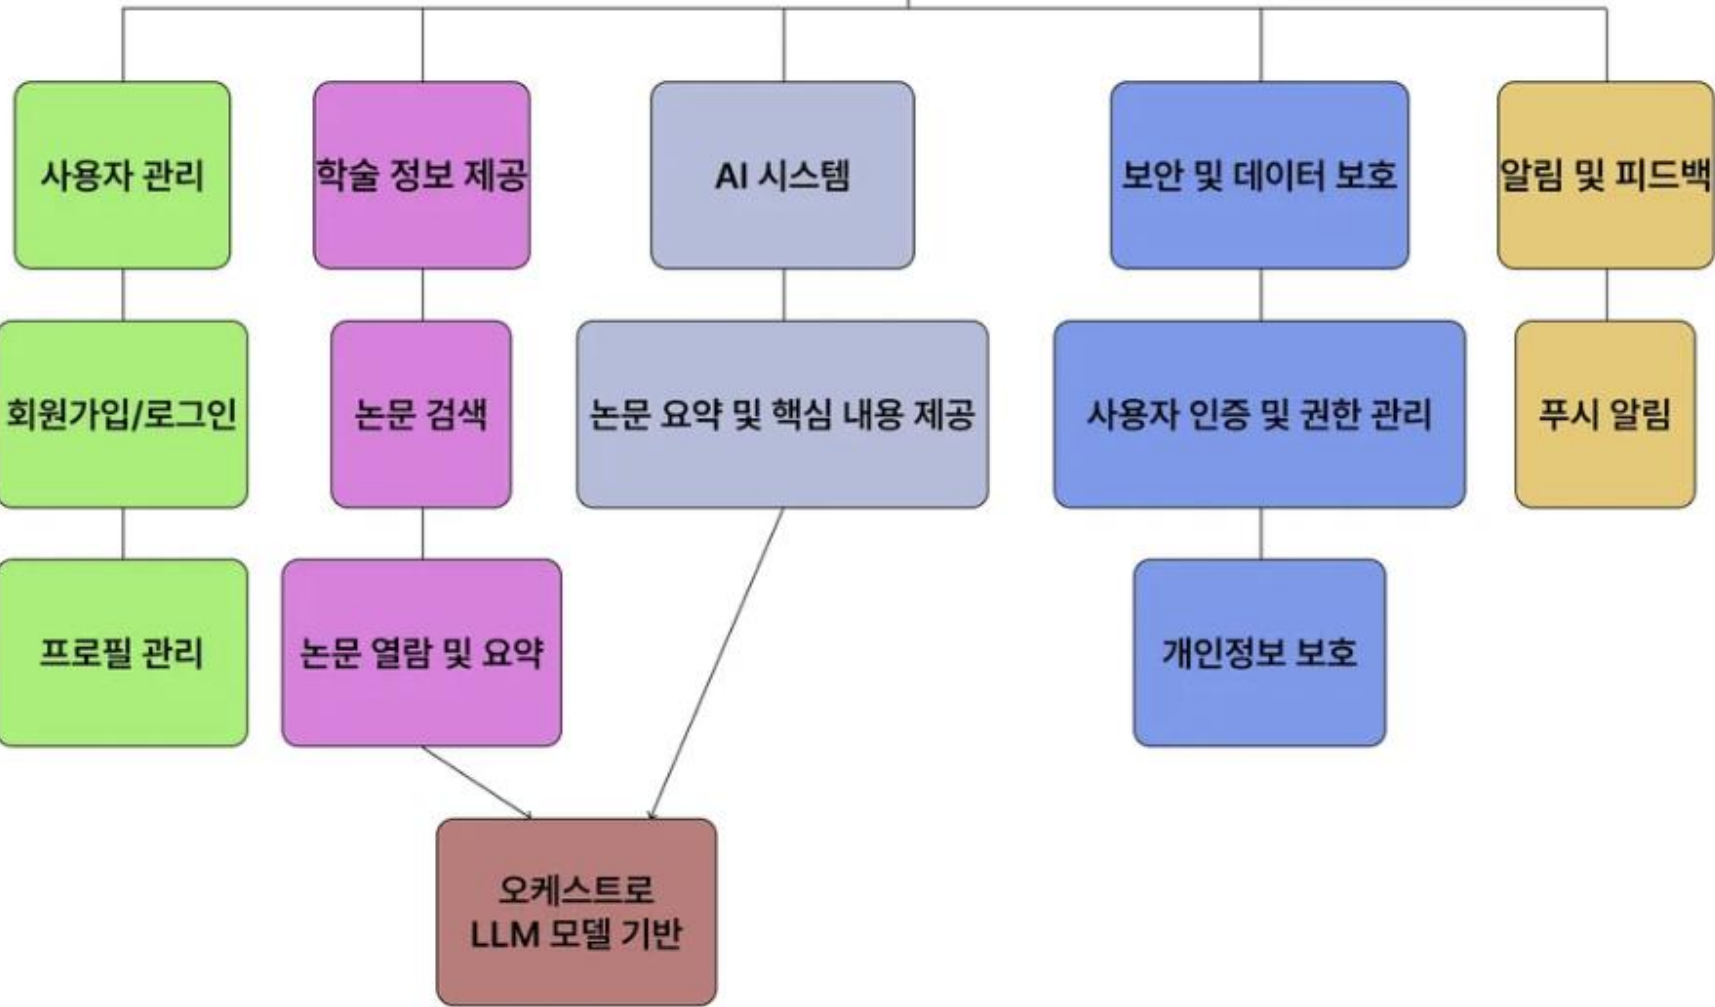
사용자 관리

회원가입/로그인

프로필 관리

학술 정보 제공

논문 검색

논문 열람 및 요약

AI 시스템

논문 요약 및 핵심 내용 제공

오케스트로 LLM 모델 기반

보안 및 데이터 보호

사용자 인증 및 권한 관리

개인정보 보호

알림 및 피드백

푸시 알림